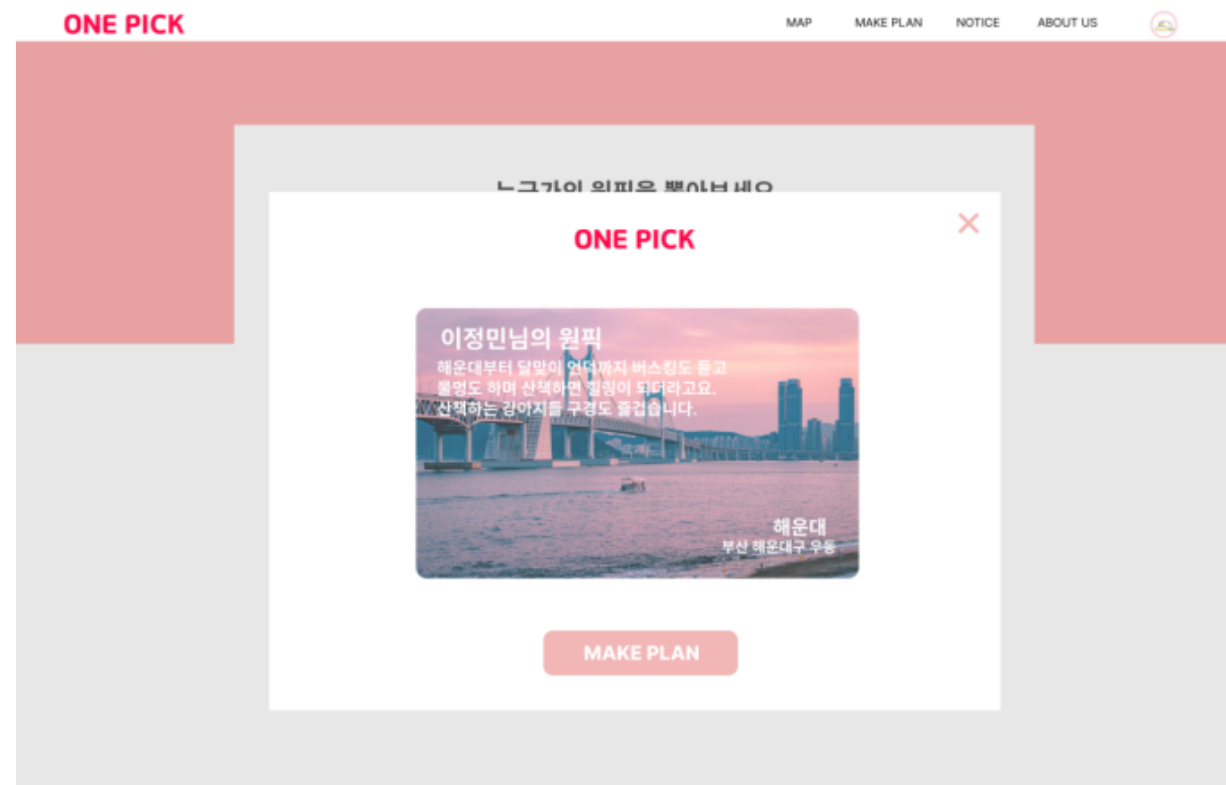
ONE PICK

MAP MAKE PLAN NOTICE ABOUT US

누군가의 원픽을 뽑아보세요

ONE PICK

×

이정민님의 원픽
해운대부터 달맞이 언덕까지 버스킹도 듣고 불멍도 하며 산책하면 힐링이 되더라고요. 산책하는 강아지들 구경도 즐겁습니다.

해운대
부산 해운대구 우동

MAKE PLAN